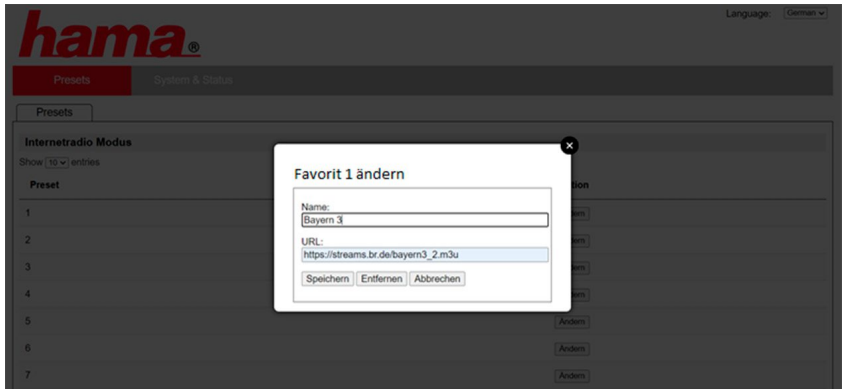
hama®

Language: German

Presets System & Status

Presets

Internetradio Modus

Show 10 entries

Preset

1

2

3

4

5 Ändern

6 Ändern

7 Ändern

Favorit 1 ändern

Name:
Bayern 3

URL:
https://streams.br.de/bayern3_2.m3u

Speichern Entfernen Abbrechen